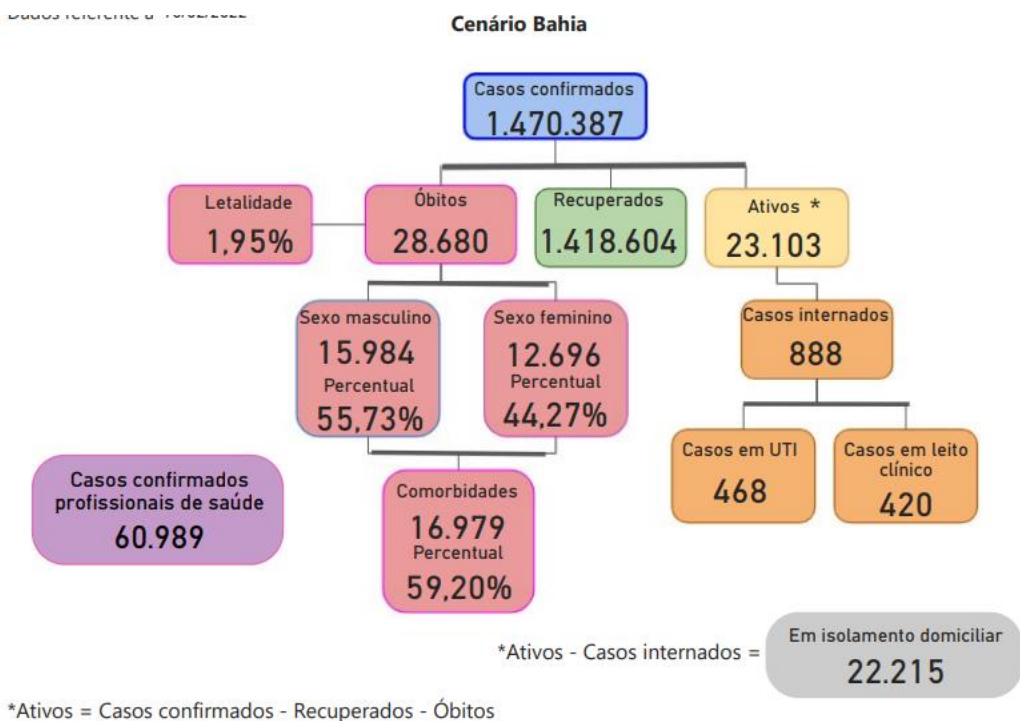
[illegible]

Cenário Bahia

Casos confirmados
1.470.387

Letalidade
1,95%

Óbitos
28.680

Recuperados
1.418.604

Ativos *
23.103

Sexo masculino
15.984
Percentual
55,73%

Sexo feminino
12.696
Percentual
44,27%

Casos internados
888

Casos em UTI
468

Casos em leito clínico
420

Casos confirmados profissionais de saúde
60.989

Comorbidades
16.979
Percentual
59,20%

*Ativos - Casos internados =

Em isolamento domiciliar
22.215

*Ativos = Casos confirmados - Recuperados - Óbitos